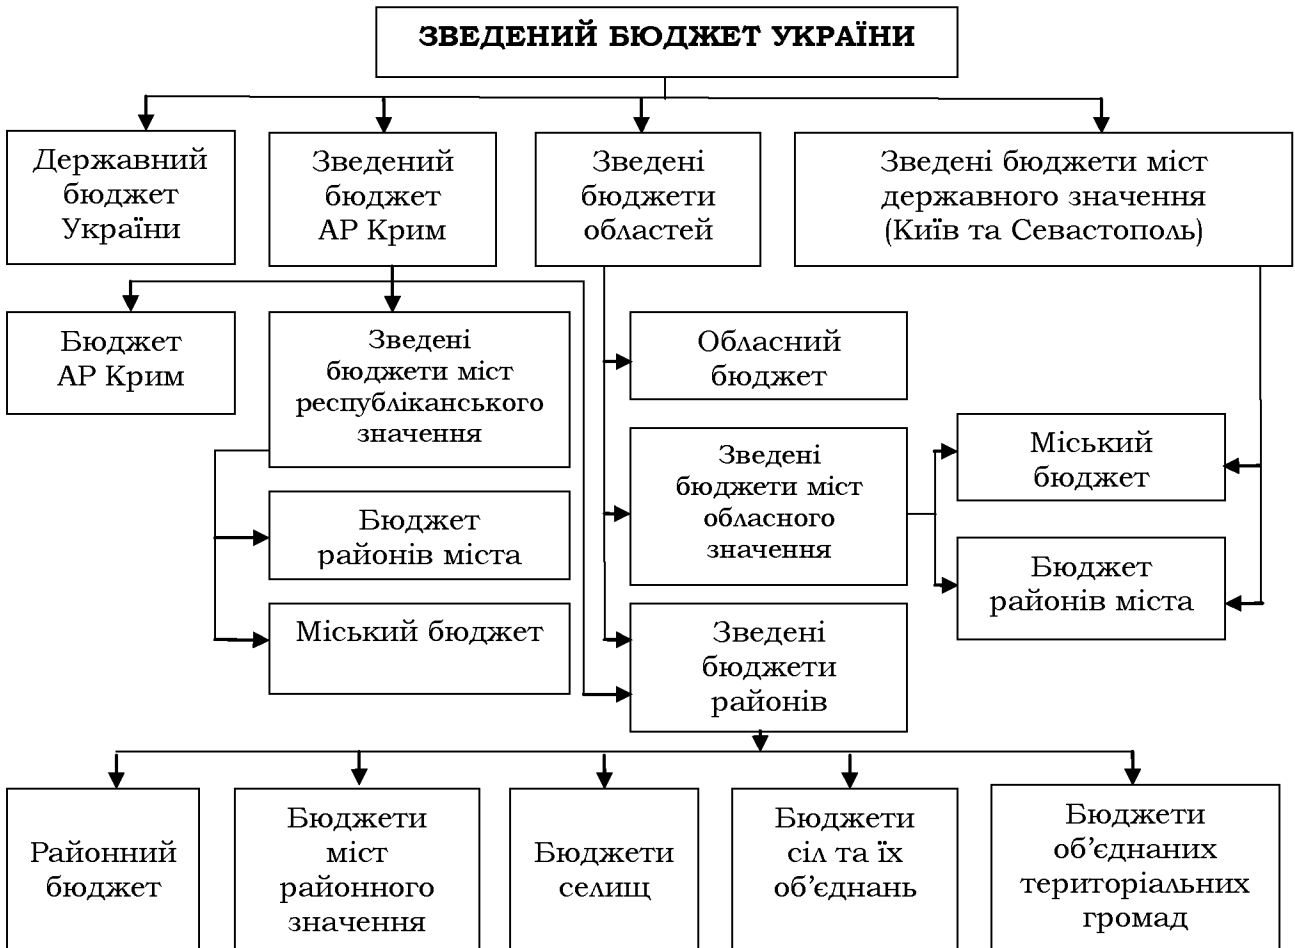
ЗВЕДЕНИЙ БЮДЖЕТ УКРАЇНИ

Державний бюджет України

Зведений бюджет АР Крим

Зведені бюджети областей

Зведені бюджети міст державного значення (Київ та Севастополь)

Бюджет АР Крим

Зведені бюджети міст республіканського значення

Бюджет районів міста

Міський бюджет

Обласний бюджет

Зведені бюджети міст обласного значення

Зведені бюджети районів

Міський бюджет

Бюджет районів міста

Районний бюджет

Бюджети міст районного значення

Бюджети селищ

Бюджети сіл та їх об'єднань

Бюджети об'єднаних територіальних громад